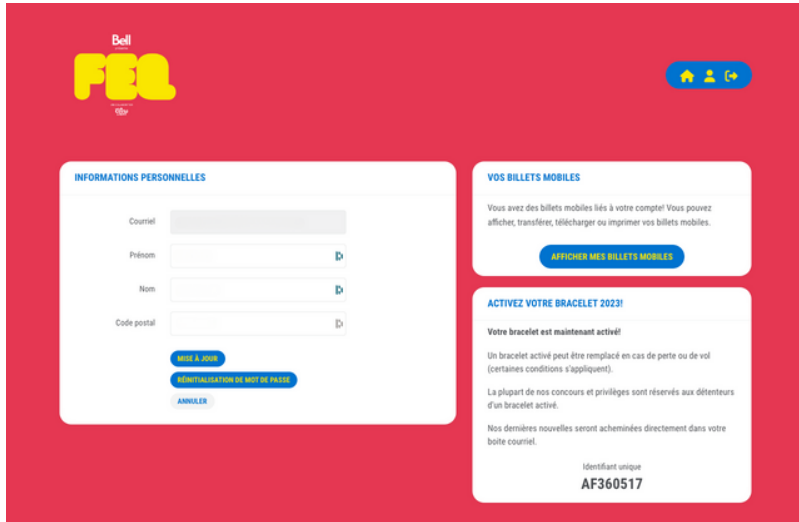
Bell
FEQ

INFORMATIONS PERSONNELLES

Courriel

Prénom

Nom

Code postal

MISE À JOUR

RÉINITIALISATION DE MOT DE PASSE

ANNULER

VOS BILLETS MOBILES

Vous avez des billets mobiles liés à votre compte! Vous pouvez afficher, transférer, télécharger ou imprimer vos billets mobiles.

AFFICHER MES BILLETS MOBILES

ACTIVEZ VOTRE BRACELET 2023!

Votre bracelet est maintenant activé!

Un bracelet activé peut être remplacé en cas de perte ou de vol (certaines conditions s'appliquent).

La plupart de nos concours et privilèges sont réservés aux détenteurs d'un bracelet activé.

Nos dernières nouvelles seront acheminées directement dans votre boite courriel.

Identifiant unique

AF360517